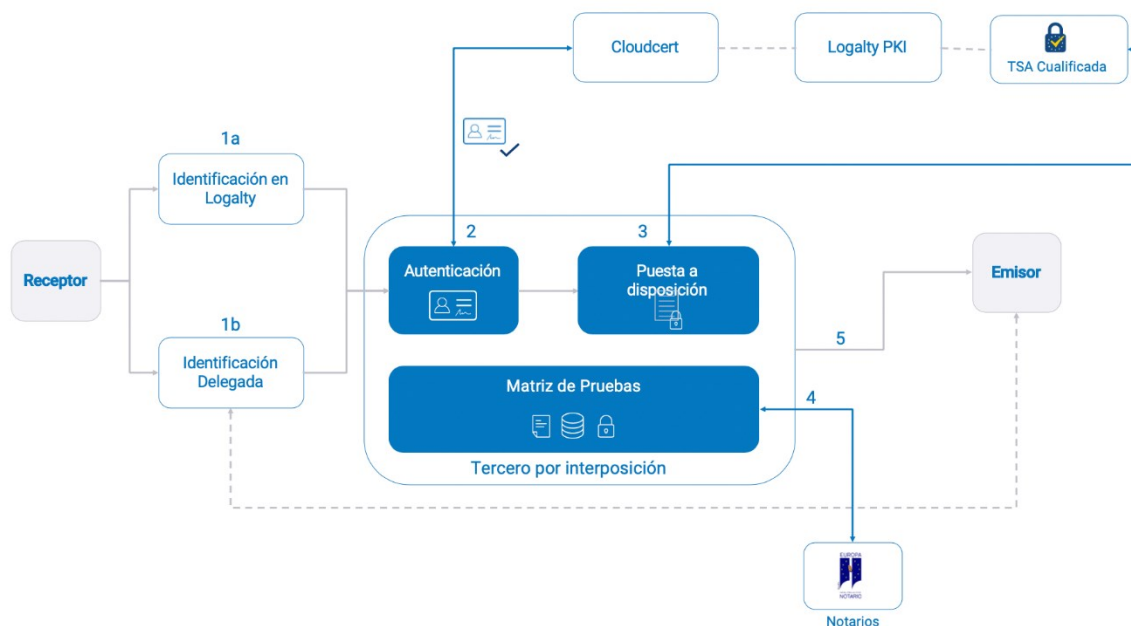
Cloudcert

Logalty PKI

TSA Cualificada

1a

Identificación en Logalty

Receptor

1b

Identificación Delegada

2

Autenticación

3

Puesta a disposición

Matriz de Pruebas

Tercero por interposición

Emisor

5

4

EUROPA

NOTARIO

Notarios